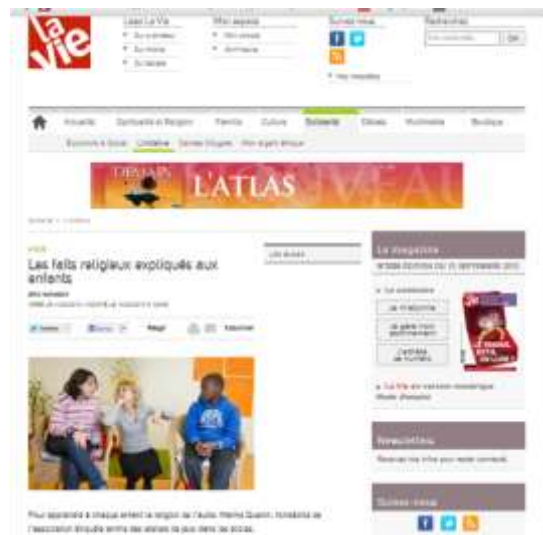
la vie

Lisez La Vie
Mon espace
Suivez-nous
Rechercher

OK

Actualité
Spiritualité et Religion
Famille
Culture
Solidarité
Débats
Multimédia
Boutique

L'ATLAS

Les faits religieux expliqués aux enfants

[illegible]

Pour apprendre à chaque enfant la religion de l'autre, Marine Quenin, fondatrice de l'association Enquête anime des ateliers de jeux dans les écoles.

Le magazine

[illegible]

Newsletters

Suivez-nous